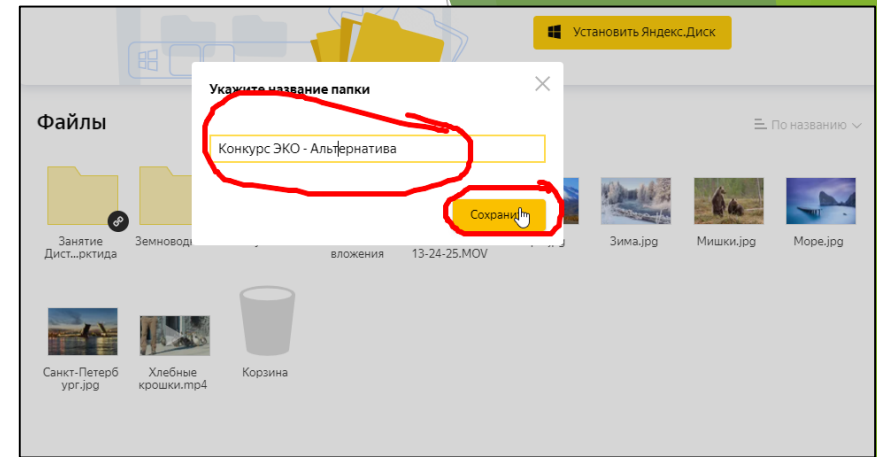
Установить Яндекс.Диск

Укажите название папки

Файлы

По названию

Конкурс ЭКО - Альтернатива

Сохрани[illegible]

Занятие Дист...рктида

Земновод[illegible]

вложения

13-24-25.MOV

Зима.jpg

Мишки.jpg

Море.jpg

Санкт-Петербург.jpg

Хлебные крошки.mp4

Корзина